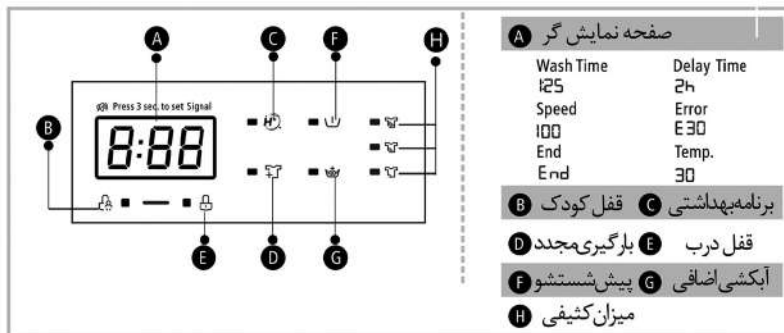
A
C
F
H
Press 3 sec. to set Signal
B
8:88
E
D
G

A صفحه نمایش گر

| Wash Time | Delay Time |
|---|---|
| 125 | 2h |
| Speed | Error |
| 100 | E30 |
| End | Temp. |
| End | 30 |

B قفل کودک C برنامه‌بهداشتی

D بارگیری‌مجدد E قفل درب

F پیش‌شستشو G آبکشی‌اضافی

H میزان‌کثیفی